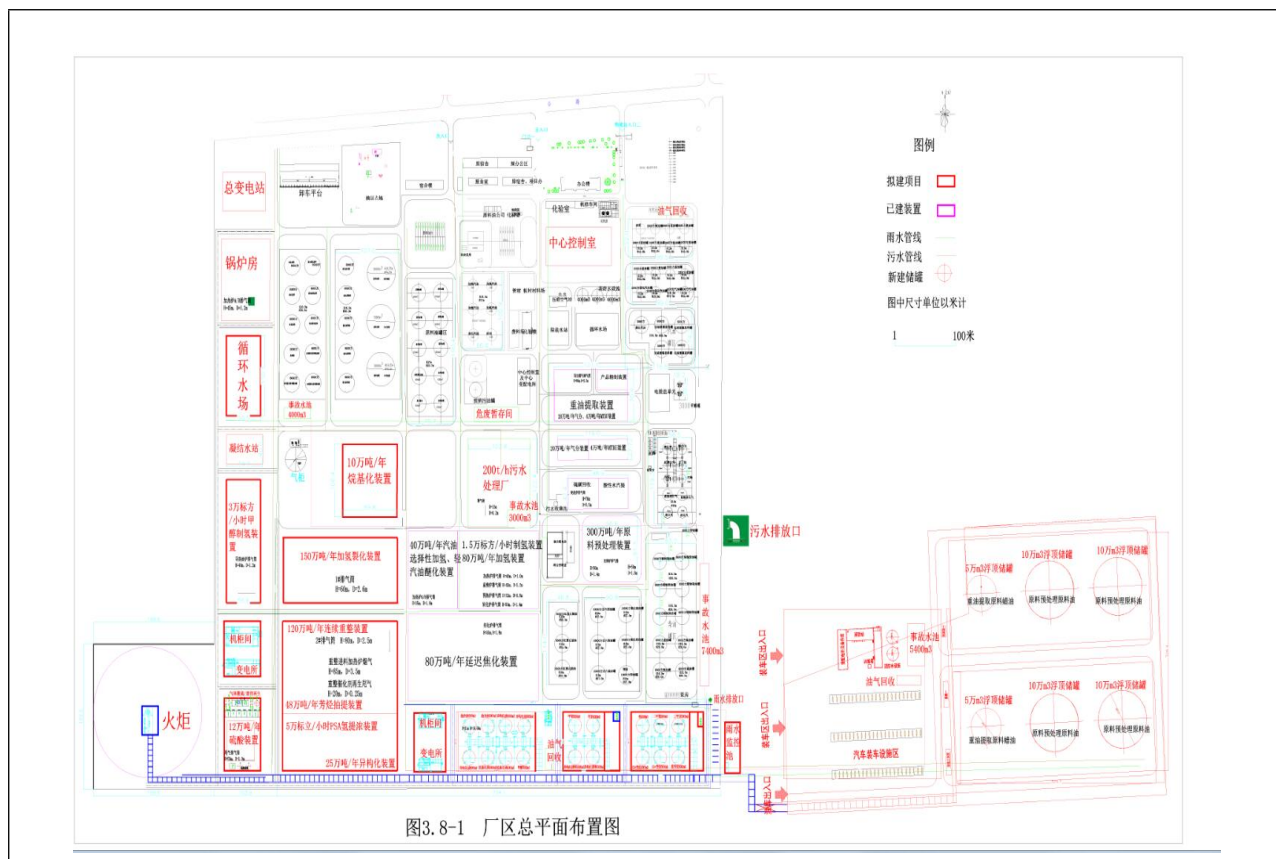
图例

拟建项目

已建装置

雨水管线

污水管线

新建储罐

图中尺寸单位以米计

1 100米

总变电站

排车平台

中心控制室

油气回收

锅炉房

循环水场

事故水池 6800m3

凝结水站

10万吨/年烷基化装置

200t/h污水处理厂

事故水池 3000m3

重油提取装置

危废暂存间

化验室

污水排放口

3万标方/小时甲醇制氢装置

150万吨/年加氢裂化装置

40万吨/年汽油选择性加氢、轻汽油醚化装置

1.5万标方/小时制氢装置 80万吨/年加氢装置

300万吨/年原料预处理装置

事故水池 7400m3

5万m3浮顶储罐

10万m3浮顶储罐

10万m3浮顶储罐

重油提取原料罐油

原料预处理原料油

原料预处理原料油

机柜间

变电所

120万吨/年连续重整装置

48万吨/年芳烃抽提装置

5万标立/小时PSA氢提浓装置

25万吨/年异构化装置

80万吨/年延迟焦化装置

事故水池 5400m3

油气回收

6万m3浮顶储罐

10万m3浮顶储罐

10万m3浮顶储罐

重油提取原料罐油

原料预处理原料油

原料预处理原料油

汽车装车设施区

火炬

12万吨/年硫酸装置

机柜间

变电所

油气回收

雨水监控池

雨水排放口

装车区出入口

装车区出入口

出入口

图3.8-1 厂区总平面布置图